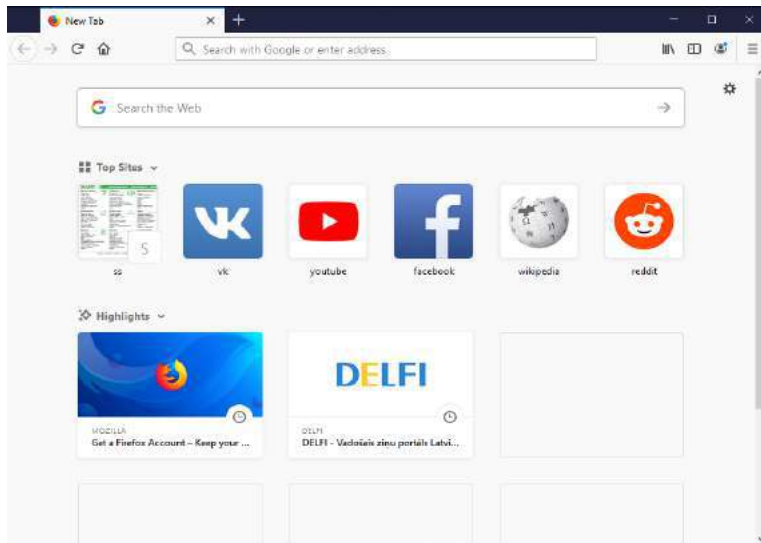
New Tab

Search with Google or enter address

Search the Web

Top Sites

S

ss

vk

youtube

facebook

wikipedia

reddit

Highlights

MOZILLA
Get a Firefox Account – Keep your ...

DELFI

DELFI
DELFI - Vadošais ziņu portāls Latvi...